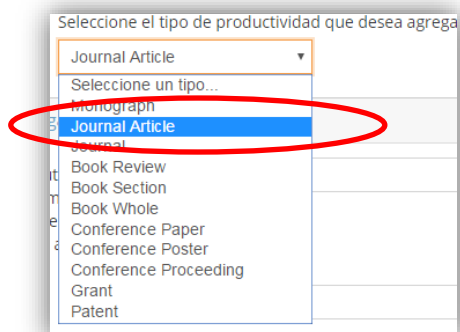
Seleccione el tipo de productividad que desea agrega

Journal Article ▼

Seleccione un tipo...
Monograph
Journal Article
Journal
Book Review
Book Section
Book Whole
Conference Paper
Conference Poster
Conference Proceeding
Grant
Patent